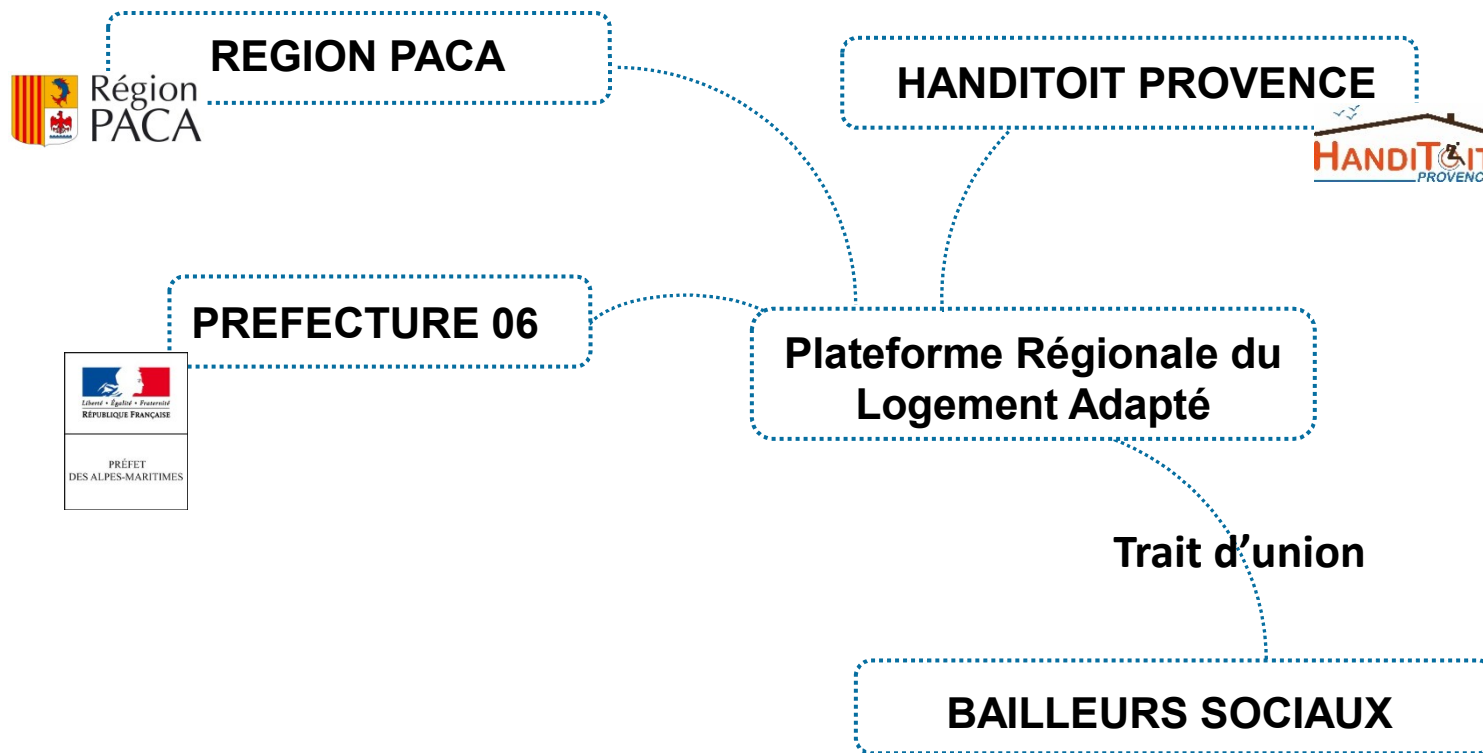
REGION PACA

Région PACA

HANDITOIT PROVENCE

HANDIT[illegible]
PROVENC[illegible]

PREFECTURE 06

Liberté • Égalité • Fraternité
RÉPUBLIQUE FRANÇAISE

PRÉFET
DES ALPES-MARITIMES

Plateforme Régionale du Logement Adapté

Trait d'union

BAILLEURS SOCIAUX